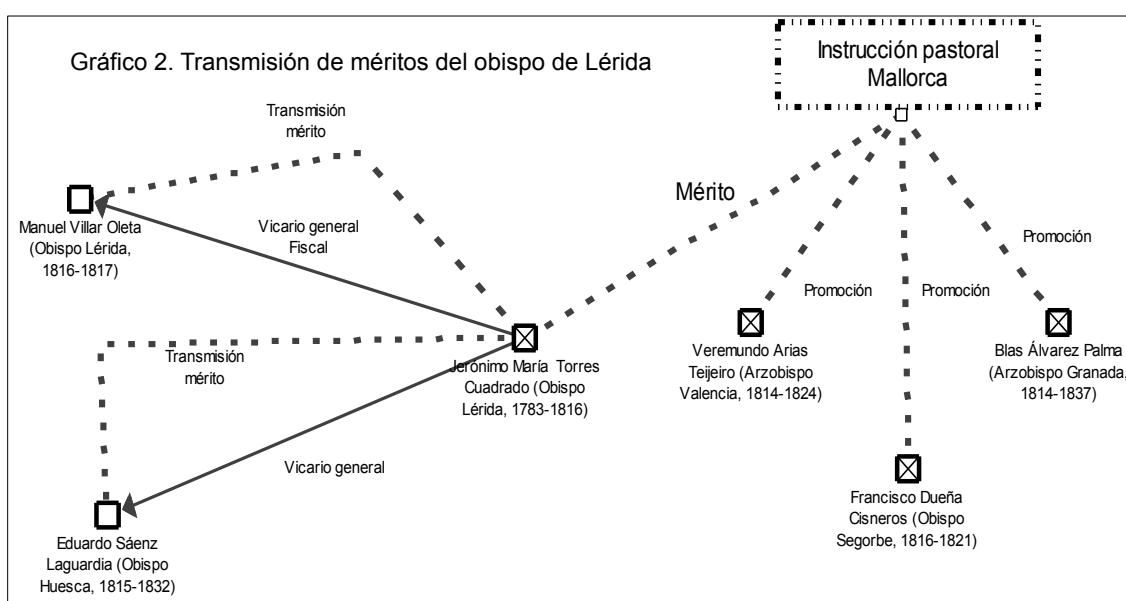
Gráfico 2. Transmisión de méritos del obispo de Lérida

Instrucción pastoral Mallorca

Transmisión mérito

Manuel Villar Oleta (Obispo Lérida, 1816-1817)

Vicario general Fiscal

Mérito

Promoción

Promoción

Promoción

Transmisión mérito

Jerónimo María Torres Cuadrado (Obispo Lérida, 1783-1816)

Veremundo Arias Teijeiro (Arzobispo Valencia, 1814-1824)

Blas Álvarez Palma (Arzobispo Granada, 1814-1837)

Vicario general

Francisco Dueña Cisneros (Obispo Segorbe, 1816-1821)

Eduardo Sáenz Laguardia (Obispo Huesca, 1815-1832)